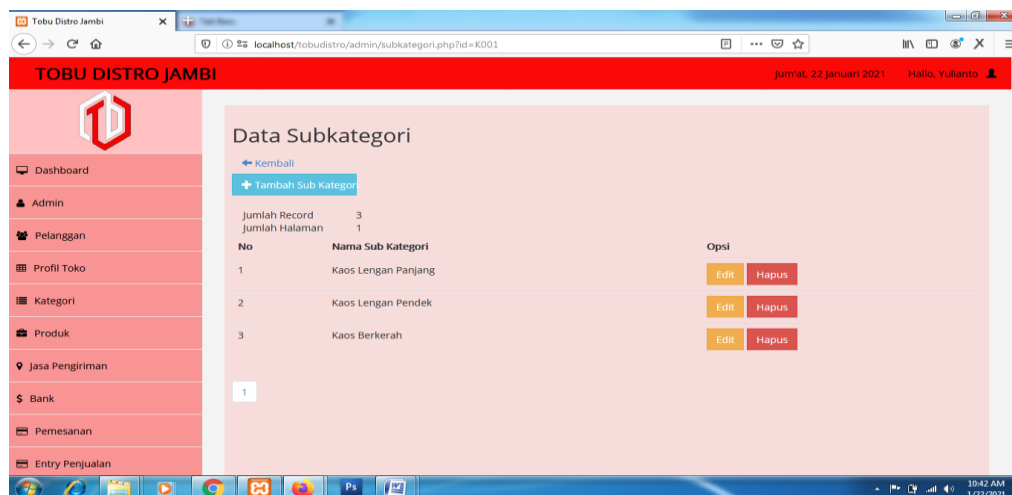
Tobu Distro Jambi
Tab Baru
localhost/tobudistro/admin/subkategori.php?id=K001

TOBU DISTRO JAMBI
Jum'at, 22 Januari 2021 Hallo, Yulianto

Dashboard
Admin
Pelanggan
Profil Toko
Kategori
Produk
Jasa Pengiriman
Bank
Pemesanan
Entry Penjualan

Data Subkategori
Kembali
Tambah Sub Kategor

Jumlah Record 3
Jumlah Halaman 1

| No | Nama Sub Kategori | Opsi |
|---|---|---|
| 1 | Kaos Lengan Panjang | Edit Hapus |
| 2 | Kaos Lengan Pendek | Edit Hapus |
| 3 | Kaos Berkerah | Edit Hapus |

1

10:42 AM
1/22/2021